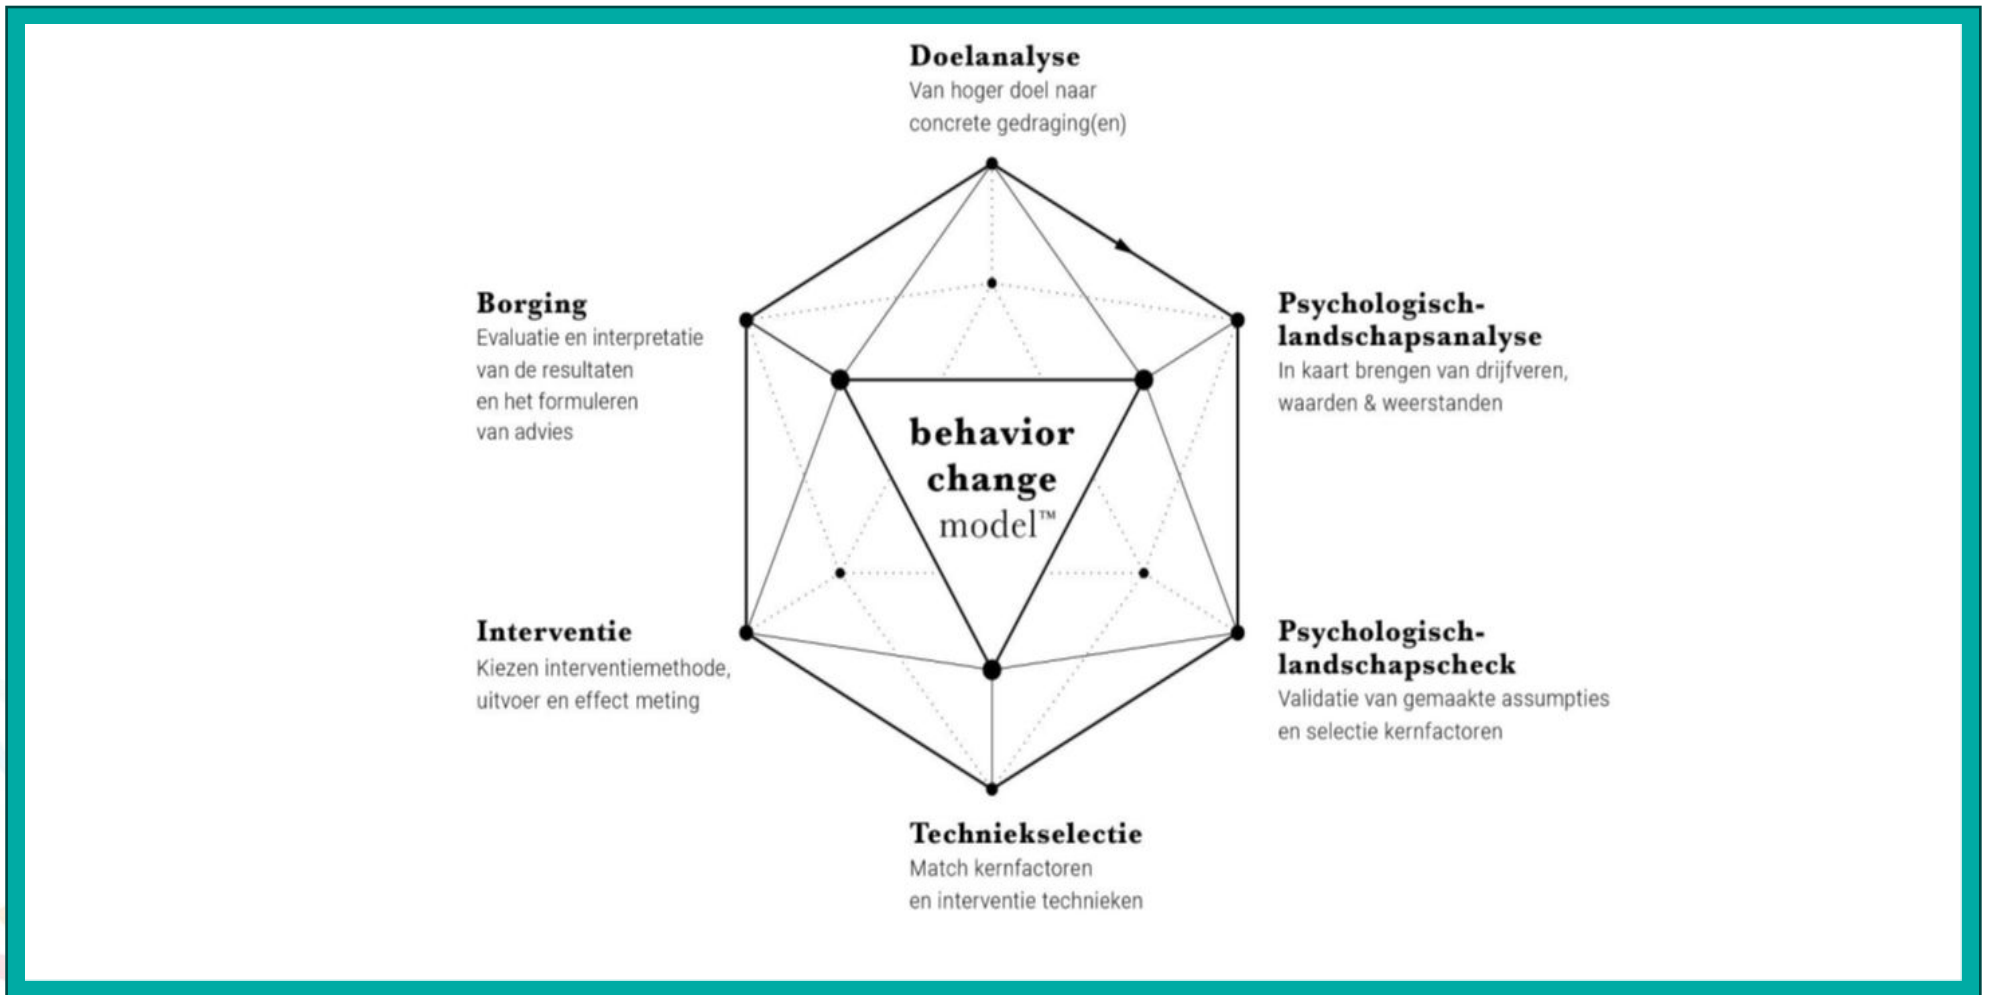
Doelanalyse
Van hoger doel naar concrete gedraging(en)

Borging
Evaluatie en interpretatie van de resultaten en het formuleren van advies

Psychologisch-landschapsanalyse
In kaart brengen van drijfveren, waarden & weerstanden

behavior change model™

Interventie
Kiezen interventiemethode, uitvoer en effect meting

Psychologisch-landschapscheck
Validatie van gemaakte assumpties en selectie kernfactoren

Techniekselectie
Match kernfactoren en interventie technieken